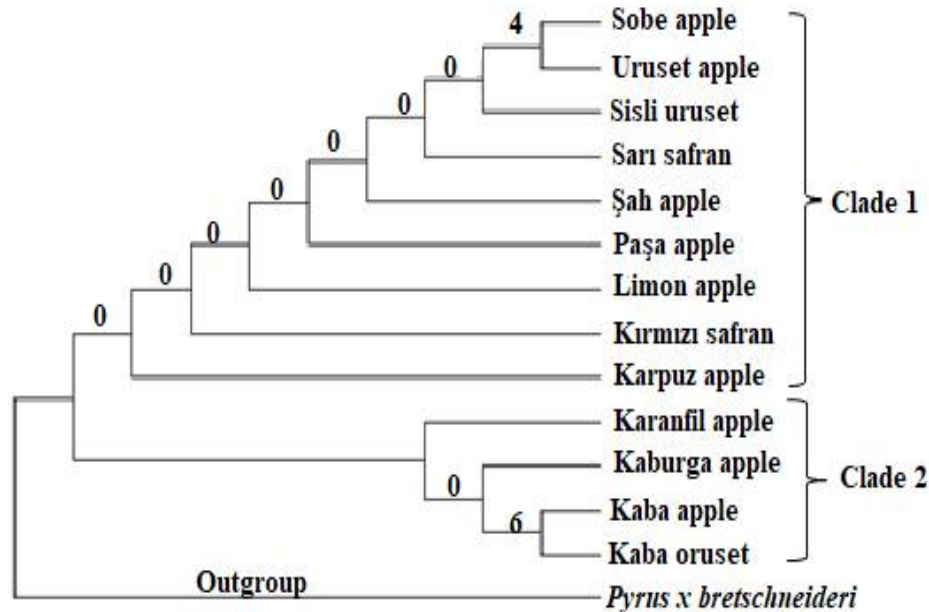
4
0
0
0
0
0
0
0
Sobe apple
Uruset apple
Sisli uruset
Sarı safran
Şah apple
Paşa apple
Limon apple
Kırmızı safran
Karpuz apple
Clade 1
Karanfil apple
Kaburga apple
Kaba apple
Kaba oruset
0
6
Clade 2
Outgroup
Pyrus x bretschneideri